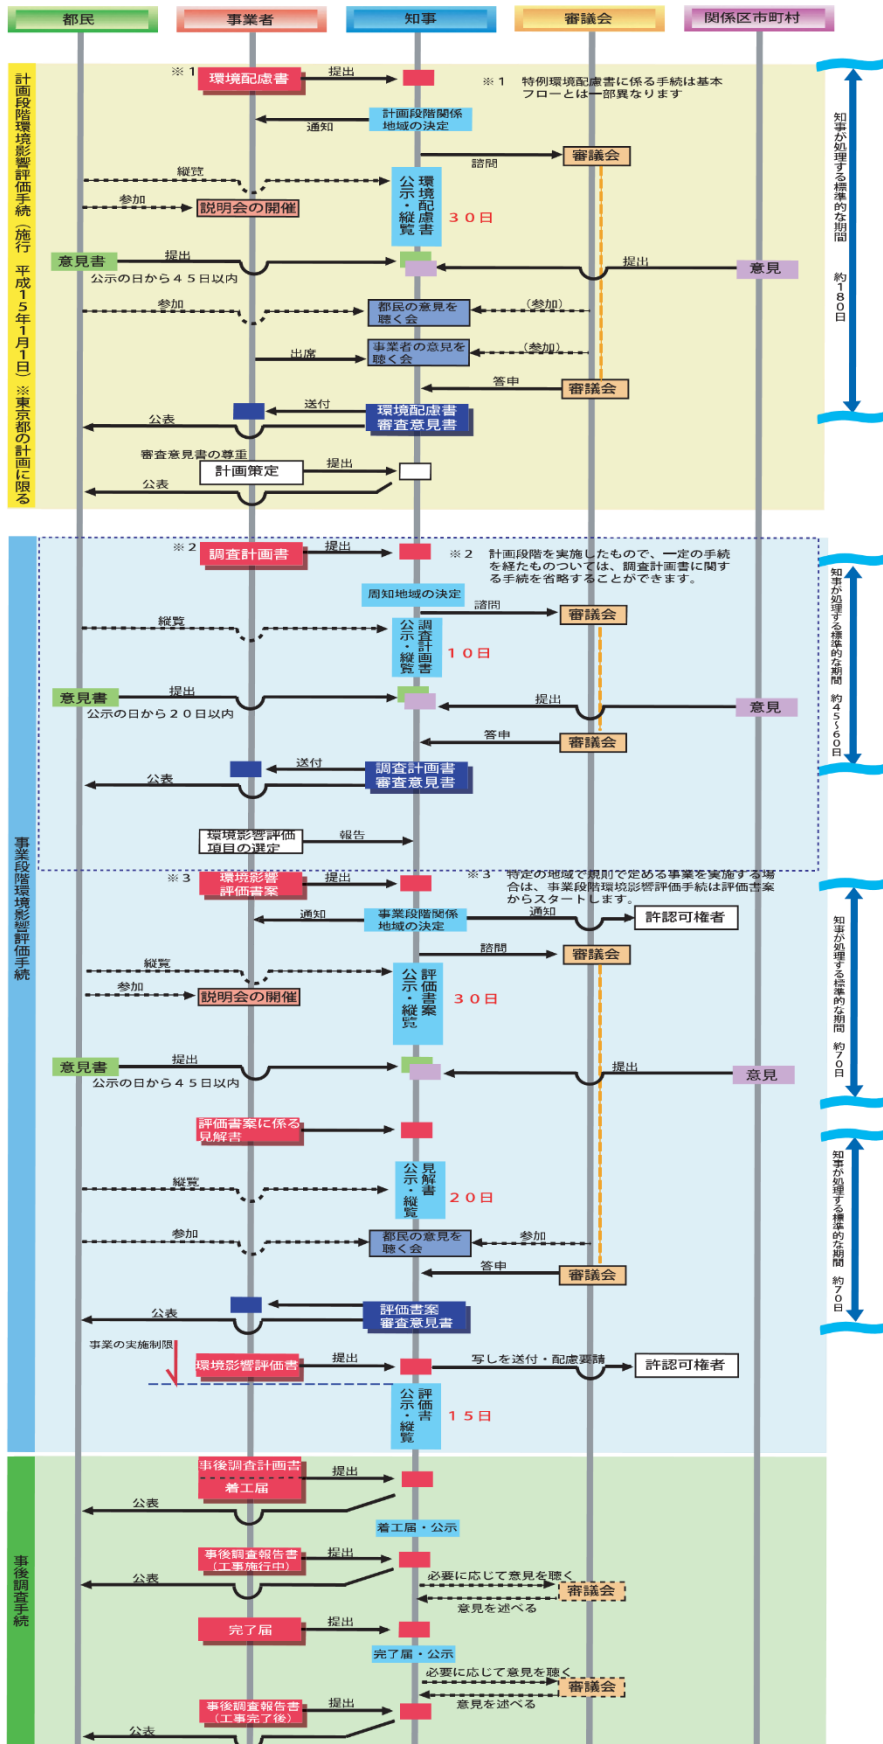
都民
事業者
知事
審議会
関係区市町村

計画段階環境影響評価手続（施行 平成15年1月1日）※東京都の計画に限る

※1 環境配慮書
提出
※1 特例環境配慮書に係る手続は基本フローとは一部異なります
計画段階関係地域の決定
通知
諮問
審議会
縦覧
参加
説明会の開催
公示・縦覧 環境配慮書
30日
意見書
提出
公示の日から45日以内
提出
意見
参加
都民の意見を聴く会
（参加）
出席
事業者の意見を聴く会
（参加）
答申
審議会
送付
公表
環境配慮書審査意見書
審査意見書の尊重
計画策定
提出
公表

知事が処理する標準的な期間 約180日

事業段階環境影響評価手続

※2 調査計画書
提出
※2 計画段階を実施したもので、一定の手続を経たものついては、調査計画書に関する手続を省略することができます。
周知地域の決定
諮問
審議会
縦覧
公示・縦覧 調査計画書
10日
意見書
提出
公示の日から20日以内
提出
意見
答申
審議会
送付
公表
調査計画書審査意見書
環境影響評価項目の選定
報告

知事が処理する標準的な期間 約45〜60日

※3 環境影響評価書案
提出
※3 特定の地域で規則で定める事業を実施する場合は、事業段階環境影響評価手続は評価書案からスタートします。
通知
事業段階関係地域の決定
通知
許認可権者
諮問
審議会
縦覧
参加
説明会の開催
公示・縦覧 評価書案
30日
意見書
提出
公示の日から45日以内
提出
意見

知事が処理する標準的な期間 約70日

評価書案に係る見解書
公示・縦覧 見解書
縦覧
20日
参加
都民の意見を聴く会
参加
答申
審議会
公表
評価書案審査意見書
事業の実施制限
環境影響評価書
提出
写しを送付・配慮要請
許認可権者
公示・縦覧 評価書
15日

知事が処理する標準的な期間 約70日

事後調査手続

事後調査計画書
着工届
提出
公表
着工届・公示
事後調査報告書（工事施行中）
提出
公表
必要に応じて意見を聴く
審議会
意見を述べる
完了届
提出
完了届・公示
必要に応じて意見を聴く
審議会
意見を述べる
事後調査報告書（工事完了後）
提出
公表